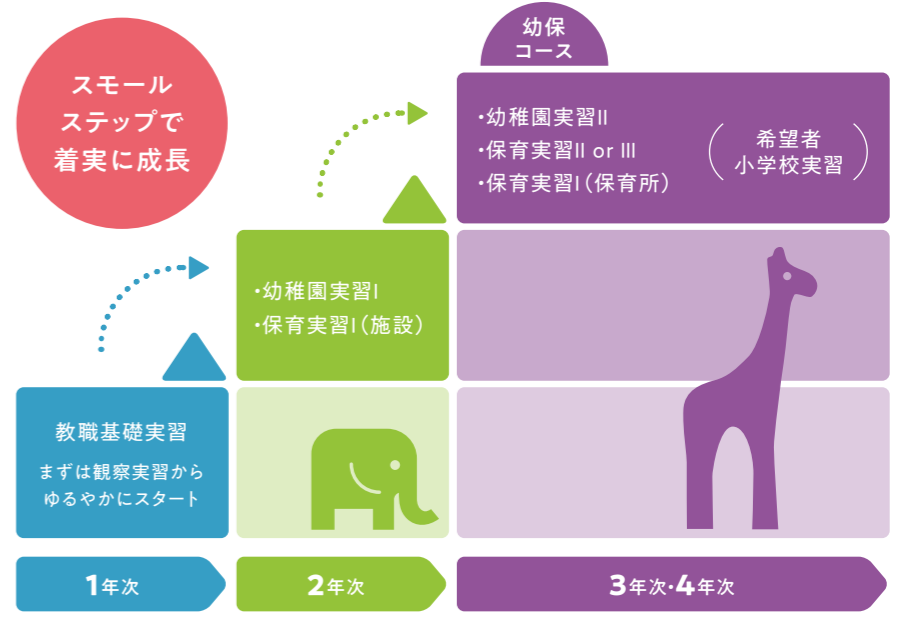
スモール
ステップで
着実に成長

幼保
コース

・幼稚園実習II
・保育実習II or III
・保育実習I（保育所）

希望者
小学校実習

・幼稚園実習I
・保育実習I（施設）

教職基礎実習
まずは観察実習から
ゆるやかにスタート

1年次

2年次

3年次・4年次